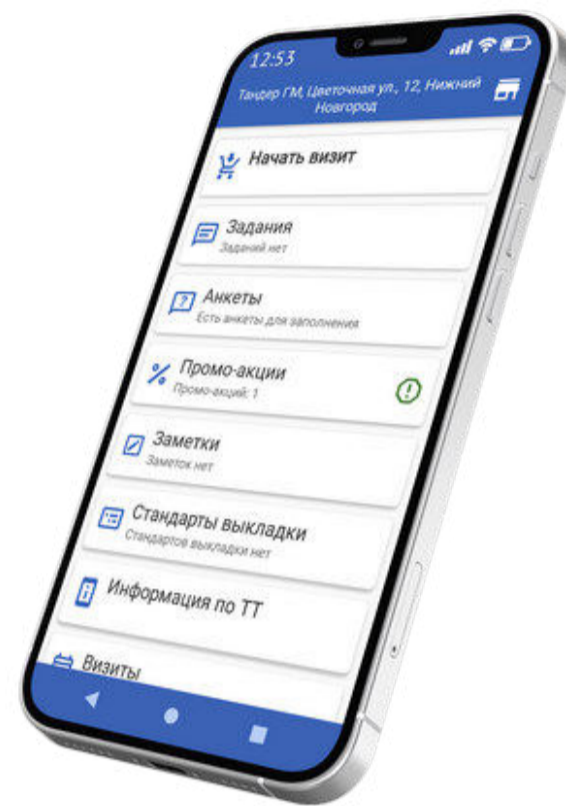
12:53

Тандер ГМ, Цветочная ул., 12, Нижний Новгород

Начать визит

Задания
Заданий нет

Анкеты
Есть анкеты для заполнения

Промо-акции
Промо-акций: 1

Заметки
Заметок нет

Стандарты выкладки
Стандартов выкладки нет

Информация по ТТ

Визиты